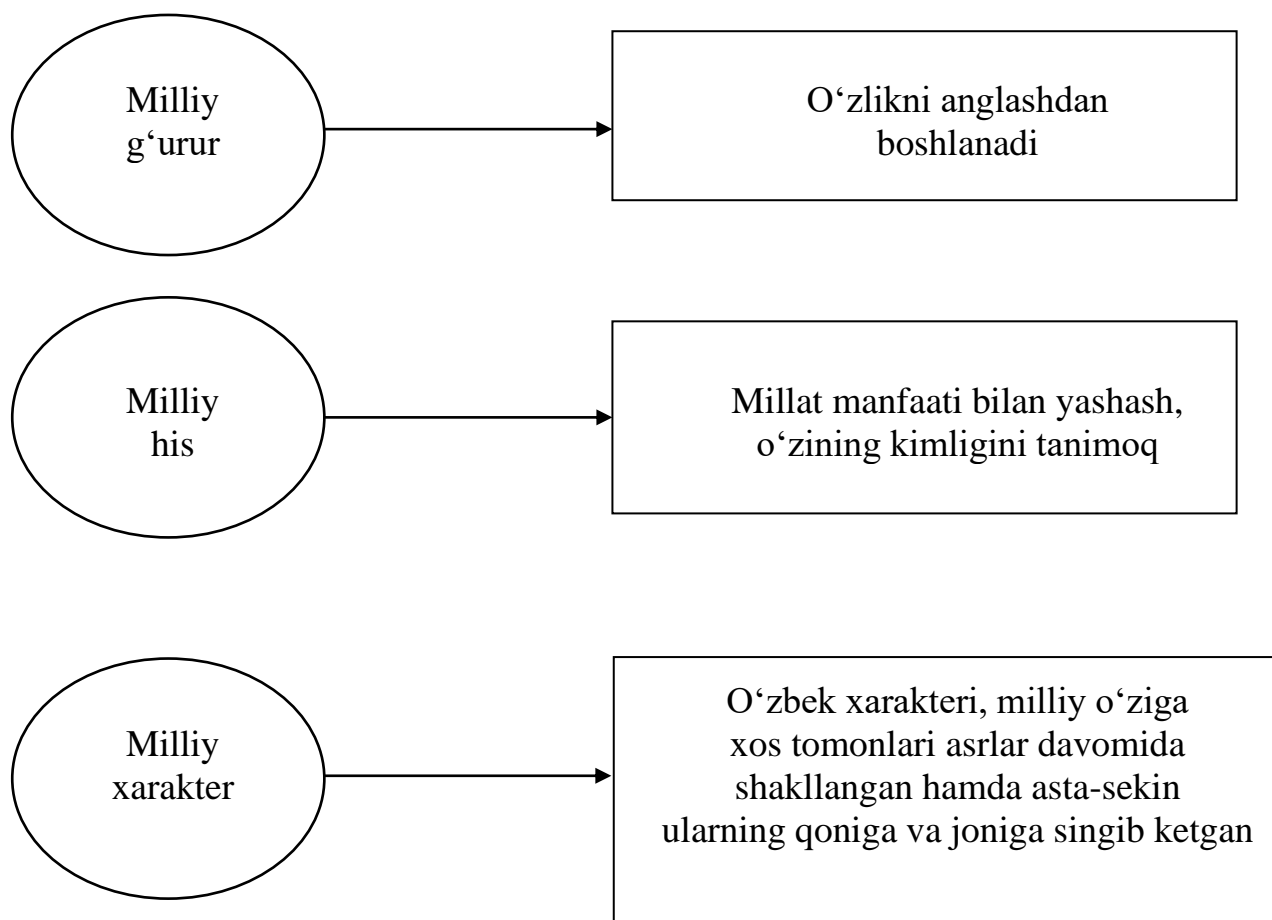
Milliy g‘urur

O‘zlikni anglashdan boshlanadi

Milliy his

Millat manfaati bilan yashash, o‘zining kimligini tanimoq

Milliy xarakter

O‘zbek xarakteri, milliy o‘ziga xos tomonlari asrlar davomida shakllangan hamda asta-sekin ularning qoniga va joniga singib ketgan